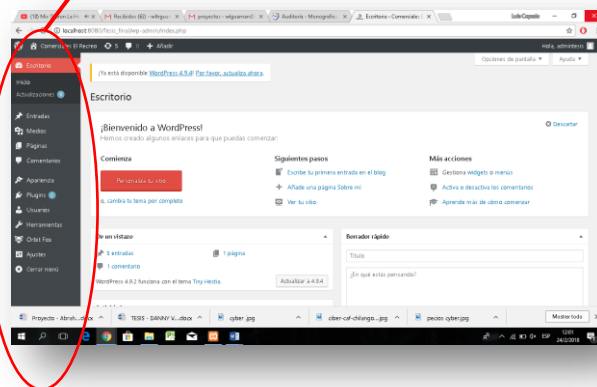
(18) Ma... | Recibidos (62) - wilfrguo... | proyecto - wilguamord... | Auditoria - Monografic... | Escritorio ‹ Comercial... | Lolo Coyazo

localhost:8080/tesis_final/wp-admin/index.php

Comercial El Recreo 5 0 + Añadir | Hola, admintesis

Escritorio

Inicio

Actualizaciones

Entradas

Medios

Páginas

Comentarios

Apariencia

Plugins

Usuarios

Herramientas

Orbit Fox

Ajustes

Cerrar menú

¡Ya está disponible WordPress 4.9.4! Por favor, actualiza ahora.

Opciones de pantalla ▾ | Ayuda ▾

Escritorio

¡Bienvenido a WordPress!

Hemos creado algunos enlaces para que puedas comenzar:

Descartar

Comienza

Personaliza tu sitio

o, cambia tu tema por completo

Siguientes pasos

Escribe tu primera entrada en el blog

Añade una página Sobre mí

Ver tu sitio

Más acciones

Gestiona widgets o menús

Activa o desactiva los comentarios

Aprende más de cómo comenzar

De un vistazo

3 entradas

1 página

1 comentario

WordPress 4.9.2 funciona con el tema Tiny Hestia.

Actualizar a 4.9.4

Borrador rápido

Título

¿En qué estás pensando?

Proyecto - Abrah....docx | TESIS - DANNY V....docx | cyber.jpg | ciber-caf-chilango....jpg | precios cyber.jpg | Mostrar todo

ESP 12:01 24/2/2018